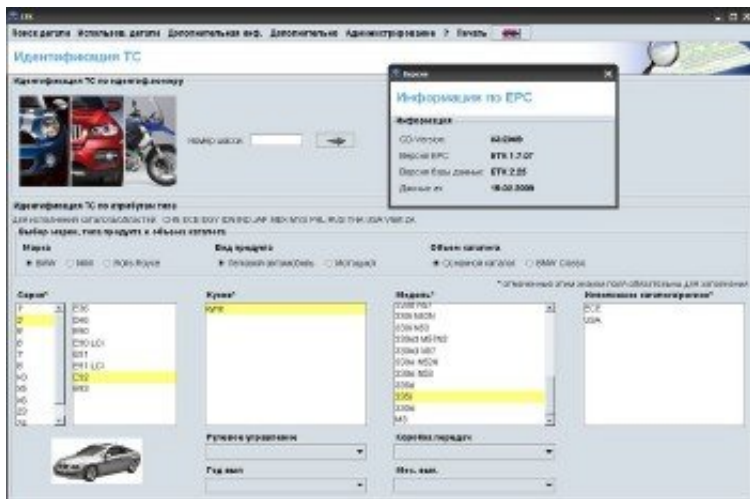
ETK

Поиск детали Использов. детали Дополнительная инф. Дополнительно Администрирование ? Печать

Идентификация ТС

Идентификация ТС по идентиф.номеру

Номер шасси

Версия

Информация по EPC

Информация

CD-Version: 02/2009

Версия EPC: ETK 1.7.07

Версия базы данных: ETK 2.25

Данные от: 18.02.2009

Идентификация ТС по серийному типу

Для исполнения каталога/области: CHN ECE EGY IDN IND JAP MEX MYS PHL RUS THA USA VNM ZA

Выбор марки, типа продукта и объема каталога

Марка
BMW MINI Rolls-Royce

Вид продукта
Легковой автомобиль Мотоцикл

Объем каталога
Основной каталог BMW Classic

* отмеченные этим знаком поля обязательны для заполнения

Серия*
E30
E46
E60
E90 LCI
E87
E87 LCI
E92
E93

Кузов*
Купе

Модель*
335d M57
335i N54
335i N55
335d M57N2
330xd M57
330i N52
330i N53
335i
335xi
M3

Исполнение каталога/региона*
ECE
USA

Рулевое управление

Коробка передач

Год вып.

Мес. вып.